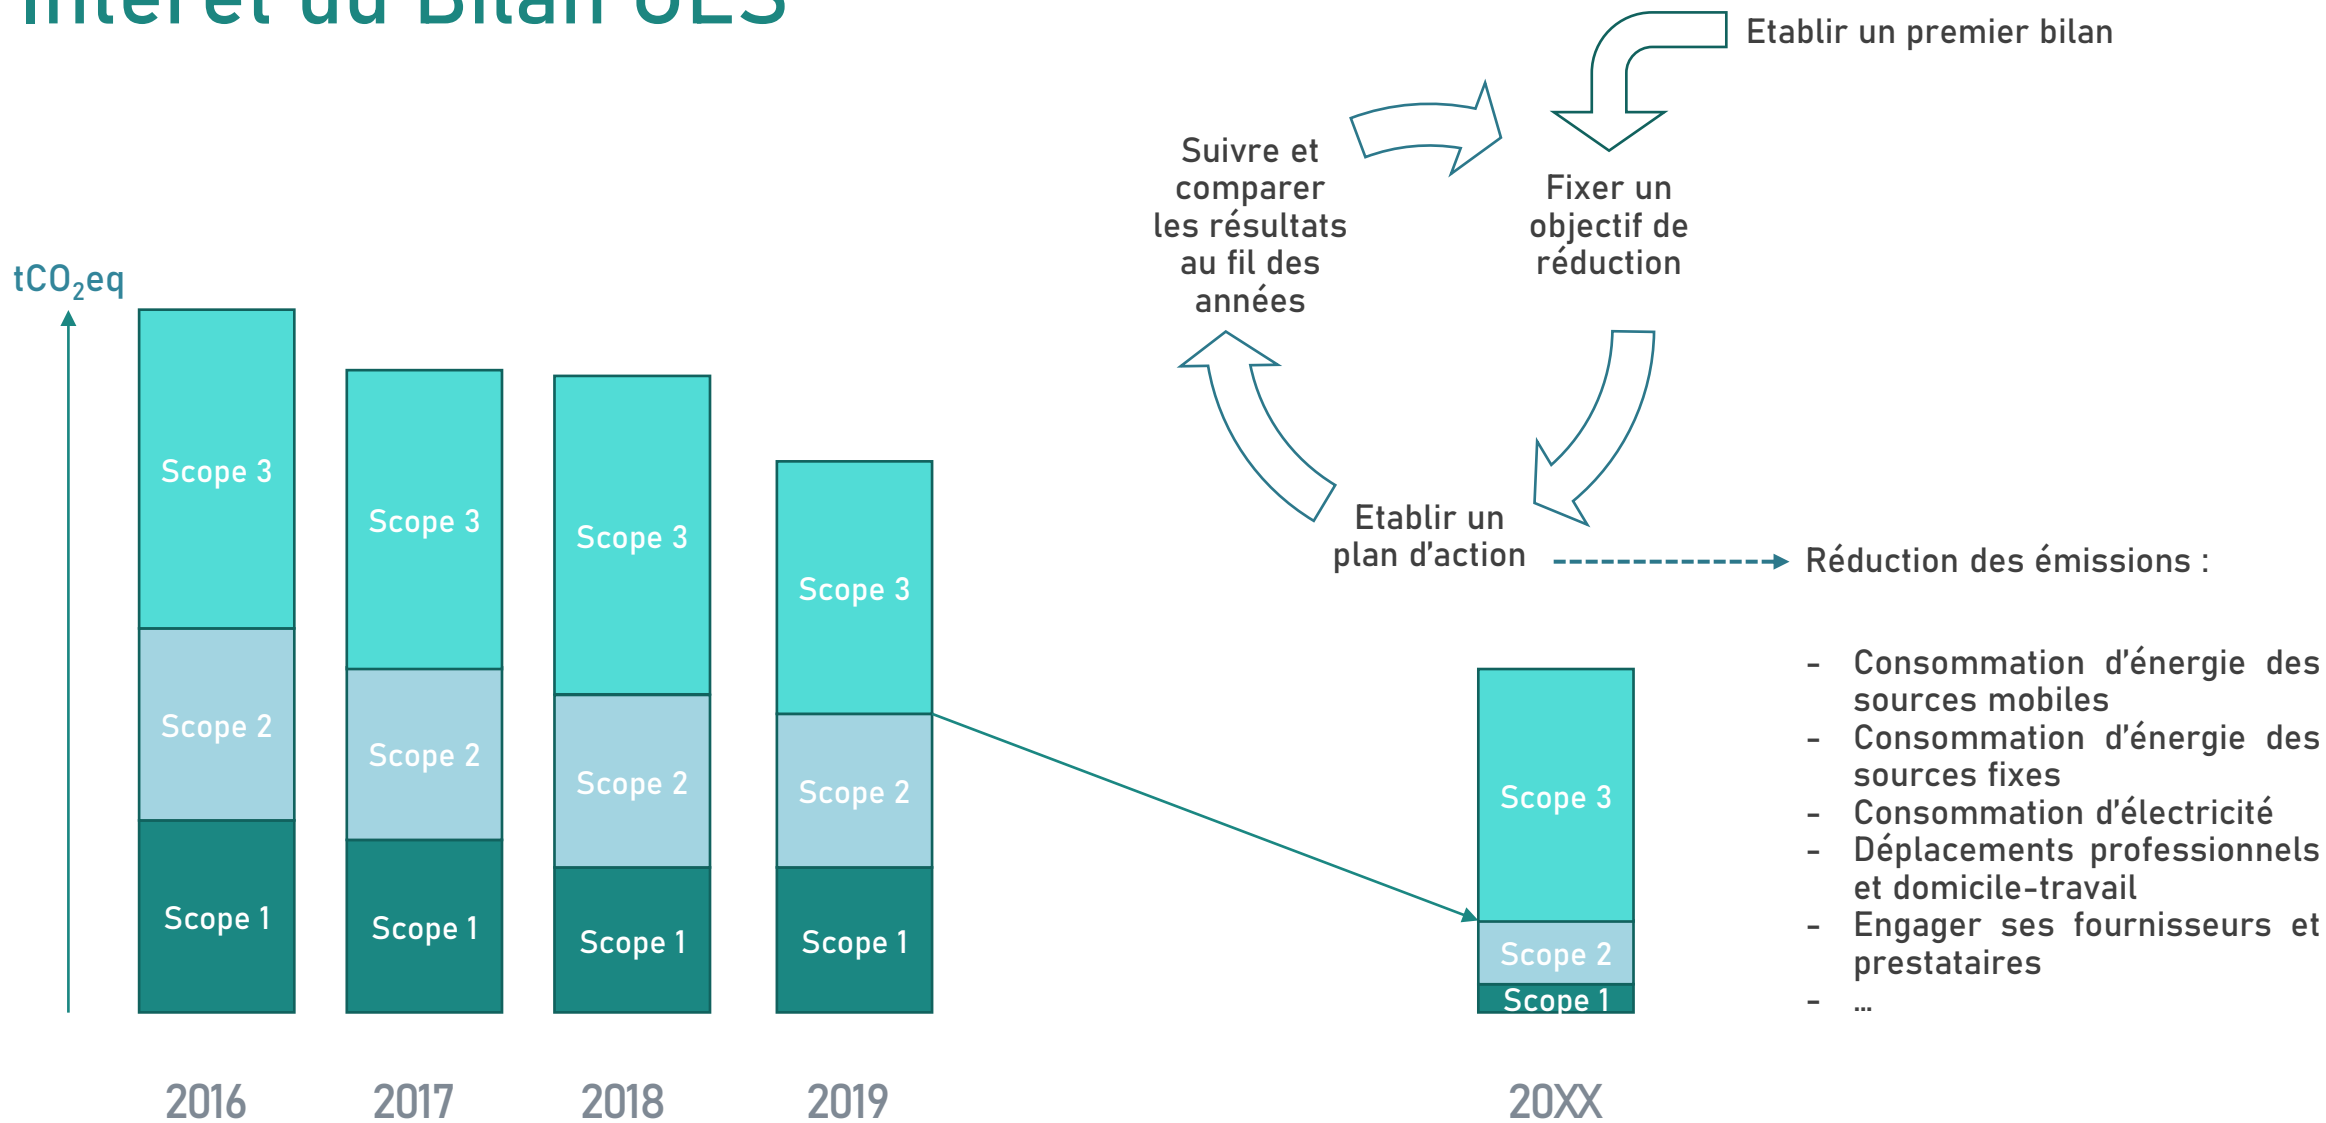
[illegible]

Etablir un premier bilan

Suivre et comparer les résultats au fil des années

Fixer un objectif de réduction

Etablir un plan d'action

Réduction des émissions :

- Consommation d'énergie des sources mobiles
- Consommation d'énergie des sources fixes
- Consommation d'électricité
- Déplacements professionnels et domicile-travail
- Engager ses fournisseurs et prestataires
- …

$tCO_2eq$

Scope 3
Scope 2
Scope 1

Scope 3
Scope 2
Scope 1

Scope 3
Scope 2
Scope 1

Scope 3
Scope 2
Scope 1

Scope 3
Scope 2
Scope 1

2016
2017
2018
2019
20XX